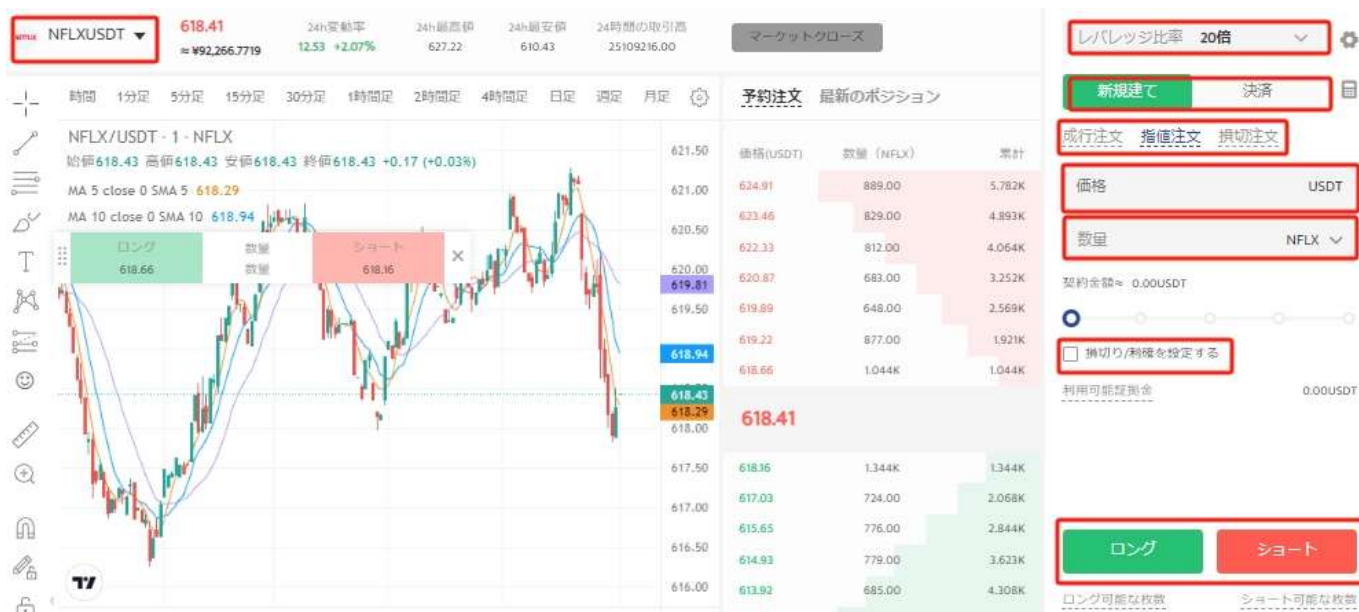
NFLX NFLXUSDT
618.41
≈ ¥92,266.7719
24h変動率
12.53 +2.07%
24h最高値
627.22
24h最安値
610.43
24時間の取引高
25109216.00
マーケットクローズ

時間 1分足 5分足 15分足 30分足 1時間足 2時間足 4時間足 日足 週足 月足

NFLX/USDT · 1 · NFLX
始値618.43 高値618.43 安値618.43 終値618.43 +0.17 (+0.03%)
MA 5 close 0 SMA 5 618.29
MA 10 close 0 SMA 10 618.94

ロング
618.66
数量
数量
ショート
618.16

621.50
621.00
620.50
620.00
619.81
619.50
618.94
618.43
618.29
618.00
617.50
617.00
616.50
616.00

予約注文 最新のポジション

| 価格(USDT) | 数量 (NFLX) | 累計 |
|---|---|---|
| 624.91 | 889.00 | 5.782K |
| 623.46 | 829.00 | 4.893K |
| 622.33 | 812.00 | 4.064K |
| 620.87 | 683.00 | 3.252K |
| 619.89 | 648.00 | 2.569K |
| 619.22 | 877.00 | 1.921K |
| 618.66 | 1.044K | 1.044K |

618.41

| 618.16 | 1.344K | 1.344K |
|---|---|---|
| 617.03 | 724.00 | 2.068K |
| 615.65 | 776.00 | 2.844K |
| 614.93 | 779.00 | 3.623K |
| 613.92 | 685.00 | 4.308K |

レバレッジ比率 20倍
新規建て 決済
成行注文 指値注文 損切注文
価格 USDT
数量 NFLX
契約金額≈ 0.00USDT
損切り/利確を設定する
利用可能証拠金 0.00USDT
ロング ショート
ロング可能な枚数 ショート可能な枚数